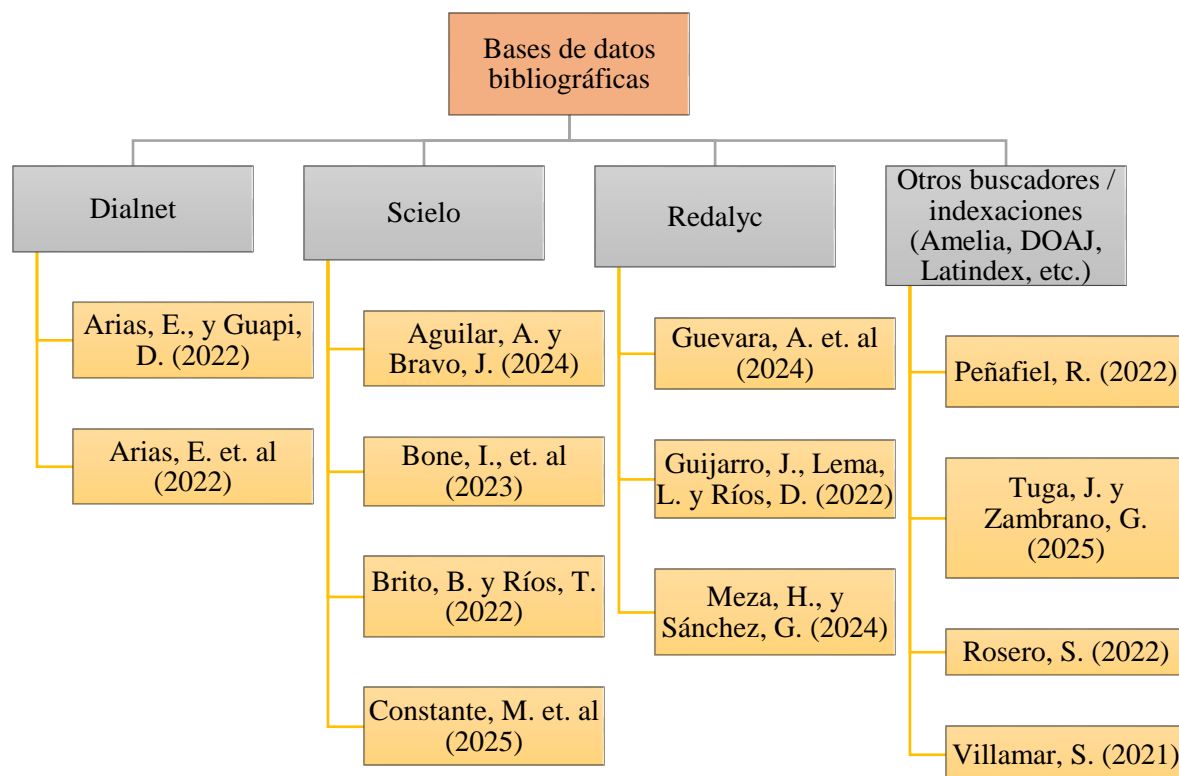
Bases de datos bibliográficas

Dialnet

Arias, E., y Guapi, D. (2022)

Arias, E. et. al (2022)

Scielo

Aguilar, A. y Bravo, J. (2024)

Bone, I., et. al (2023)

Brito, B. y Ríos, T. (2022)

Constante, M. et. al (2025)

Redalyc

Guevara, A. et. al (2024)

Guijarro, J., Lema, L. y Ríos, D. (2022)

Meza, H., y Sánchez, G. (2024)

Otros buscadores / indexaciones (Amelia, DOAJ, Latindex, etc.)

Peñafiel, R. (2022)

Tuga, J. y Zambrano, G. (2025)

Rosero, S. (2022)

Villamar, S. (2021)